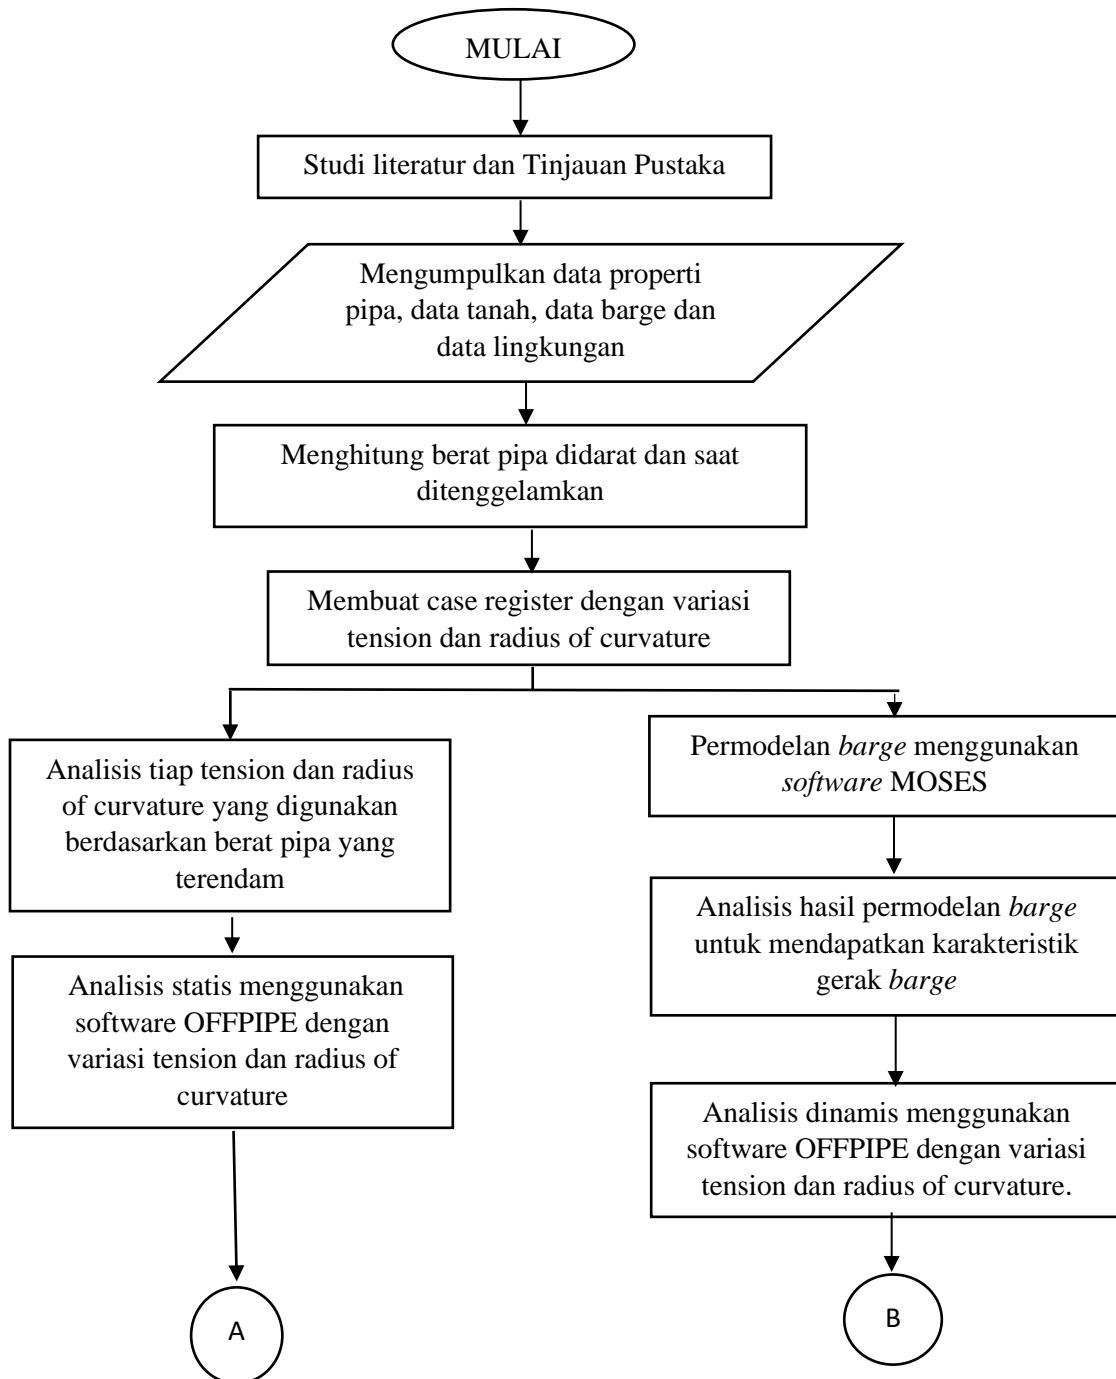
MULAI

Studi literatur dan Tinjauan Pustaka

Mengumpulkan data properti pipa, data tanah, data barge dan data lingkungan

Menghitung berat pipa didarat dan saat ditenggelamkan

Membuat case register dengan variasi tension dan radius of curvature

Analisis tiap tension dan radius of curvature yang digunakan berdasarkan berat pipa yang terendam

Analisis statis menggunakan software OFFPIPE dengan variasi tension dan radius of curvature

A

Permodelan *barge* menggunakan *software* MOSES

Analisis hasil permodelan *barge* untuk mendapatkan karakteristik gerak *barge*

Analisis dinamis menggunakan software OFFPIPE dengan variasi tension dan radius of curvature.

B